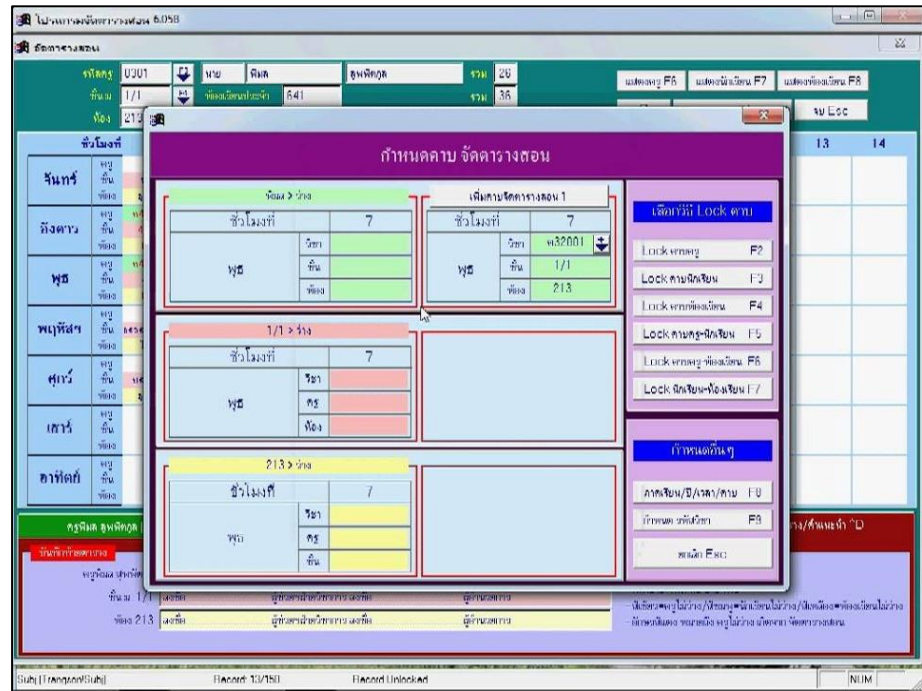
โปรแกรมจัดตารางสอน 6.05B

จัดตารางสอน

รหัสครู 0301 นาย พิมล สุขพิกุล รวม 26
ชั้น 1/1 ห้องเรียนประจำ 641 รวม 36
ห้อง 213

แสดงครู F6 แสดงนักเรียน F7 แสดงห้องเรียน F8

จบ Esc

ชั่วโมงที่ 13 14

จันทร์ ครู ชั้น ห้อง
อังคาร ครู ชั้น ห้อง
พุธ ครู ชั้น ห้อง
พฤหัสฯ ครู ชั้น ห้อง
ศุกร์ ครู ชั้น ห้อง
เสาร์ ครู ชั้น ห้อง
อาทิตย์ ครู ชั้น ห้อง

กำหนดคาบ จัดตารางสอน

พิมล > ว่าง

| ชั่วโมงที่ | | 7 |
|---|---|---|
| พุธ | วิชา | |
| | ชั้น | |
| | ห้อง | |

เพิ่มคาบจัดตารางสอน 1

| ชั่วโมงที่ | | 7 |
|---|---|---|
| พุธ | วิชา | ค32001 |
| | ชั้น | 1/1 |
| | ห้อง | 213 |

1/1 > ว่าง

| ชั่วโมงที่ | | 7 |
|---|---|---|
| พุธ | วิชา | |
| | ครู | |
| | ห้อง | |

213 > ว่าง

| ชั่วโมงที่ | | 7 |
|---|---|---|
| พุธ | วิชา | |
| | ครู | |
| | ชั้น | |

เลือกวิธี Lock คาบ
Lock คาบครู F2
Lock คาบนักเรียน F3
Lock คาบห้องเรียน F4
Lock คาบครู-นักเรียน F5
Lock คาบครู-ห้องเรียน F6
Lock นักเรียน-ห้องเรียน F7

กำหนดอื่นๆ
ภาคเรียน/ปี/เวลา/คาบ F8
กำหนด รหัสวิชา F9
ยกเลิก Esc

ครูพิมล สุขพิกุล
บันทึกช่วยความจำ
ครูพิมล สุขพิกุล
ชั้น 1/1 ลงชื่อ ผู้ช่วยฝ่ายวิชาการ ลงชื่อ ผู้อำนวยการ
ห้อง 213 ลงชื่อ ผู้ช่วยฝ่ายวิชาการ ลงชื่อ ผู้อำนวยการ

ว่าง/คำแนะนำ ^D
- สีเขียว=ครูไม่ว่าง/สีชมพู=นักเรียนไม่ว่าง/สีเหลือง=ห้องเรียนไม่ว่าง
- สีกรมท่าแดง หมายถึง ครูไม่ว่าง เกิดจาก จัดตารางสอน

Subj [Trangsoon/Subj] Record: 13/150 Record Unlocked NUM